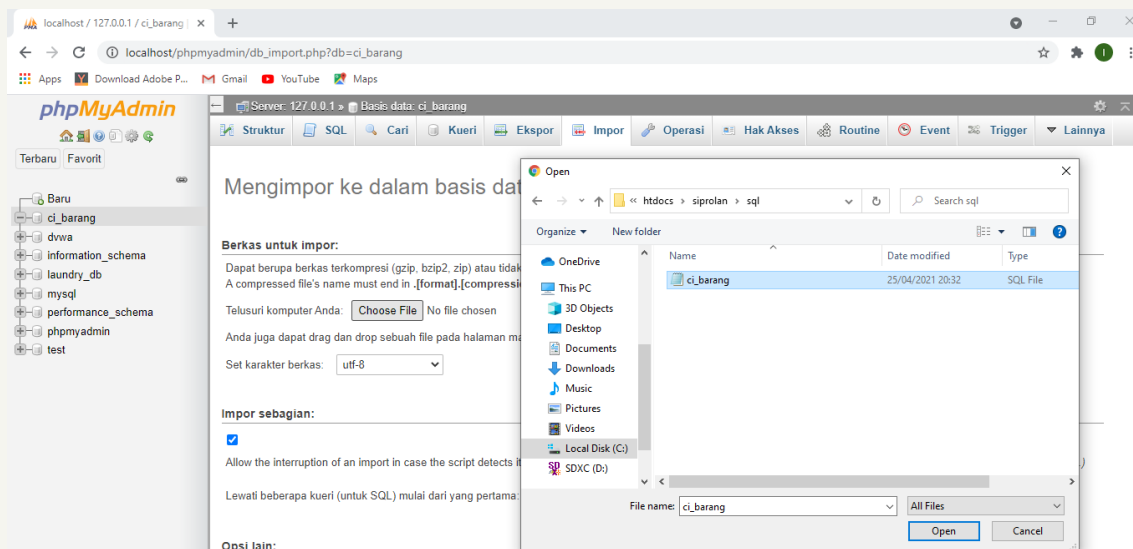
localhost / 127.0.0.1 / ci_barang |

localhost/phpmyadmin/db_import.php?db=ci_barang

Apps Download Adobe P... Gmail YouTube Maps

phpMyAdmin

Terbaru Favorit

Baru
ci_barang
dvwa
information_schema
laundry_db
mysql
performance_schema
phpmyadmin
test

Server: 127.0.0.1 » Basis data: ci_barang

Struktur SQL Cari Kueri Ekspor Impor Operasi Hak Akses Routine Event Trigger Lainnya

Mengimpor ke dalam basis dat

Berkas untuk impor:

Dapat berupa berkas terkompresi (gzip, bzip2, zip) atau tidak
A compressed file's name must end in .[format].[compressi

Telusuri komputer Anda: Choose File No file chosen

Anda juga dapat drag dan drop sebuah file pada halaman ma

Set karakter berkas: utf-8

Impor sebagian:

Allow the interruption of an import in case the script detects i

Lewati beberapa kueri (untuk SQL) mulai dari yang pertama:

Opsi lain:

Open

« htdocs › siprolan › sql

Search sql

Organize New folder

OneDrive
This PC
3D Objects
Desktop
Documents
Downloads
Music
Pictures
Videos
Local Disk (C:)
SDXC (D:)

| Name | Date modified | Type |
|---|---|---|
| ci_barang | 25/04/2021 20:32 | SQL File |

File name: ci_barang
All Files
Open Cancel